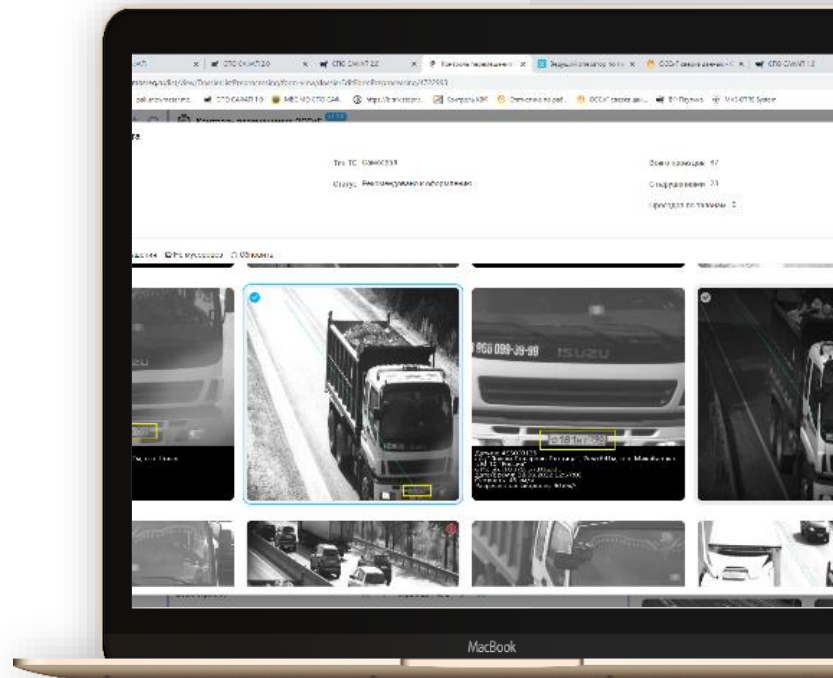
СПО САМИТ 2.0 | СПО САМИТ 2.0 | СПО САМИТ 2.0 | Контроль перемещения | СПО САМИТ 2.0

Контроль перемещения ОПТиС

Тип ТС: Самосвал

Статус: Рекомендуемое к обработке

Всего проездов: 47

С нарушением: 23

Проездов по полосам: 0

В мусорную | Обновить

866 098-39-99 ISUZU

MacBook